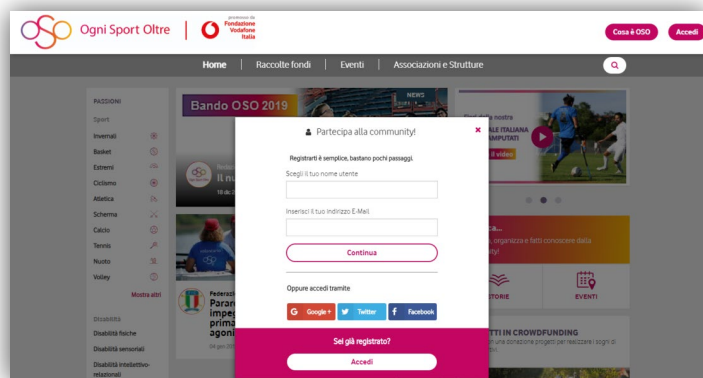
Ogni Sport Oltre

promosso da Fondazione Vodafone Italia

Cosa è OSO

Accedi

Home | Raccolte fondi | Eventi | Associazioni e Strutture

PASSIONI

Sport

Invernali

Basket

Estremi

Ciclismo

Atletica

Scherma

Calcio

Tennis

Nuoto

Volley

Mostra altri

DISABILITÀ

Disabilità fisiche

Disabilità sensoriali

Disabilità intellettivo-relazionali

Bando OSO 2019

NEWS

Il nu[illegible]

18 d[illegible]

Federa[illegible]

Parar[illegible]

impeg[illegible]

prima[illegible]

agoni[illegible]

04 gen 20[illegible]

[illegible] nostra

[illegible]ALE ITALIANA

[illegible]MPUTATI

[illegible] il video

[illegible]ca...

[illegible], organizza e fatti conoscere dalla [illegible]nity!

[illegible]TORIE

EVENTI

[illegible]TTI IN CROWDFUNDING

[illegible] una donazione progetti per realizzare i sogni di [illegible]

Partecipa alla community!

Registrarti è semplice, bastano pochi passaggi.

Scegli il tuo nome utente

Inserisci il tuo indirizzo E-Mail

Continua

Oppure accedi tramite

Google +

Twitter

Facebook

Sei già registrato?

Accedi